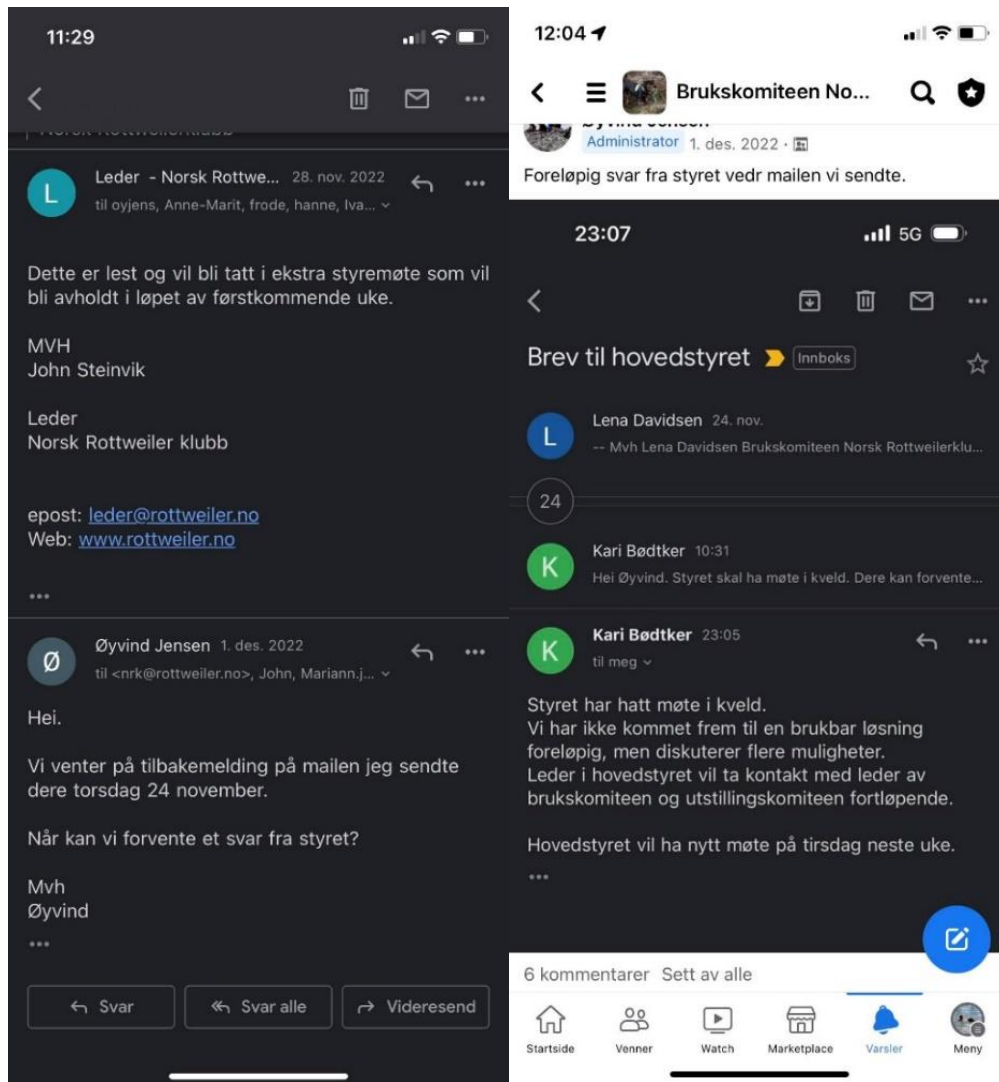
11:29

Leder - Norsk Rottwe... 28. nov. 2022
til oyjens, Anne-Marit, frode, hanne, Iva...

Dette er lest og vil bli tatt i ekstra styremøte som vil bli avholdt i løpet av førstkommende uke.

MVH
John Steinvik

Leder
Norsk Rottweiler klubb

epost: leder@rottweiler.no
Web: www.rottweiler.no

...

Øyvind Jensen 1. des. 2022
til <nrk@rottweiler.no>, John, Mariann.j...

Hei.

Vi venter på tilbakemelding på mailen jeg sendte dere torsdag 24 november.

Når kan vi forvente et svar fra styret?

Mvh
Øyvind

...

Svar
Svar alle
Videresend

12:04

Brukskomiteen No...

Administrator 1. des. 2022 ·

Foreløpig svar fra styret vedr mailen vi sendte.

23:07
5G

Brev til hovedstyret
Innboks

Lena Davidsen 24. nov.
-- Mvh Lena Davidsen Brukskomiteen Norsk Rottweilerklu...

24

Kari Bødtker 10:31
Hei Øyvind. Styret skal ha møte i kveld. Dere kan forvente...

Kari Bødtker 23:05
til meg

Styret har hatt møte i kveld.
Vi har ikke kommet frem til en brukbar løsning foreløpig, men diskuterer flere muligheter.
Leder i hovedstyret vil ta kontakt med leder av brukskomiteen og utstillingskomiteen fortløpende.

Hovedstyret vil ha nytt møte på tirsdag neste uke.

...

6 kommentarer Sett av alle

Startside
Venner
Watch
Marketplace
Varsler
Meny